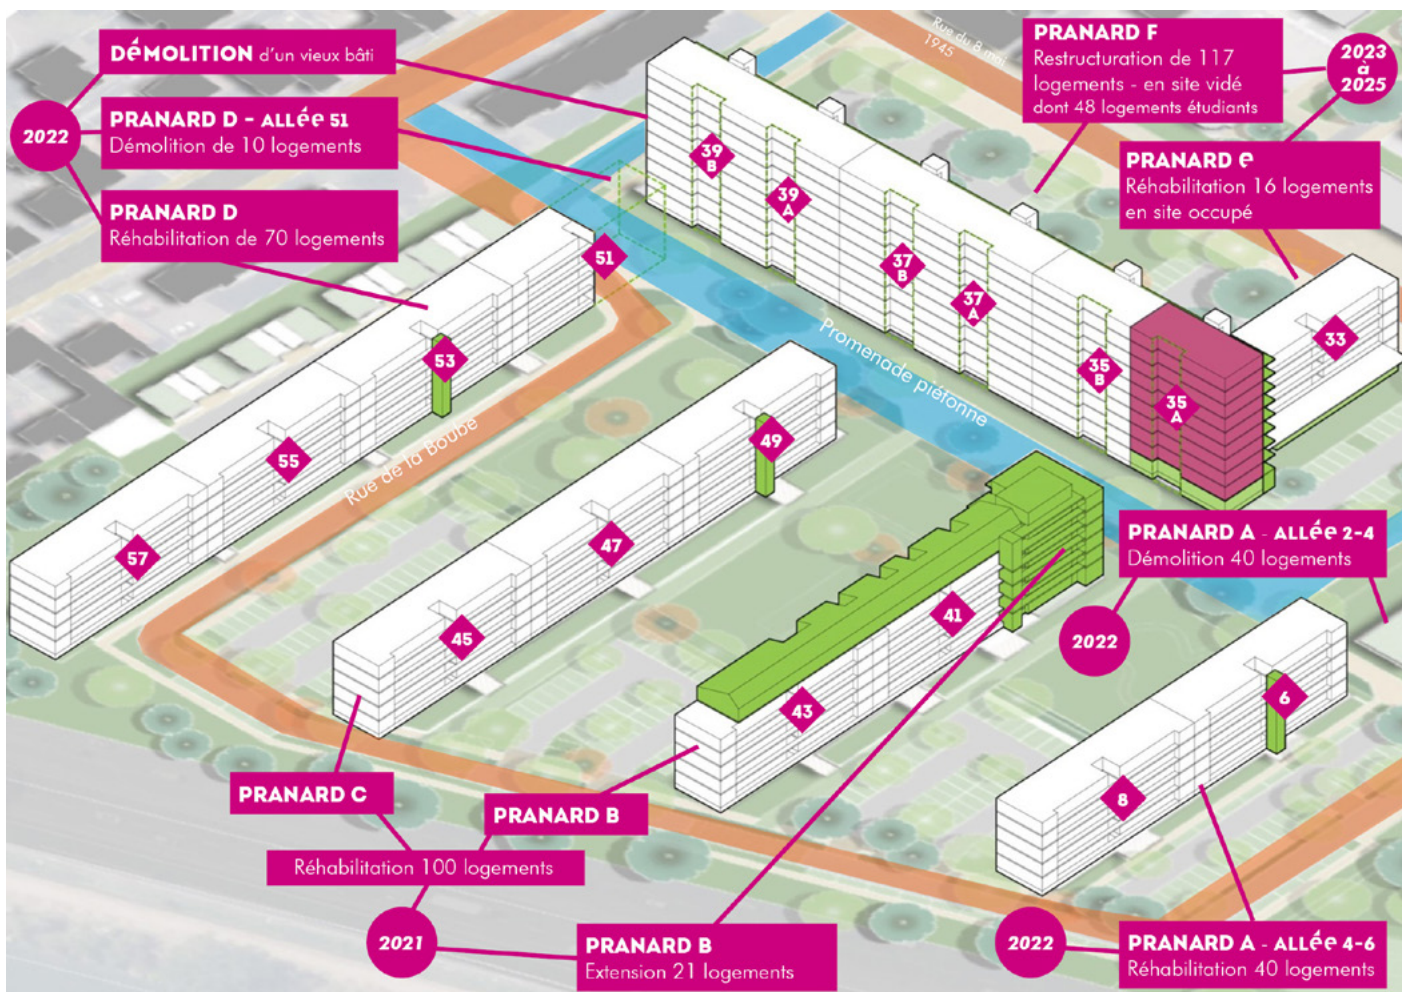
DÉMOLITION d'un vieux bâti

2022

PRANARD D - ALLée 51
Démolition de 10 logements

PRANARD D
Réhabilitation de 70 logements

PRANARD F
Restructuration de 117 logements - en site vidé dont 48 logements étudiants

2023 à 2025

PRANARD e
Réhabilitation 16 logements en site occupé

Rue du 8 mai 1945

39 B
39 A
37 B
37 A
35 B
35 A
33
51
53
55
57
49
47
45
43
41
6
8

Promenade piétonne

Rue de la Boube

PRANARD A - ALLée 2-4
Démolition 40 logements

2022

PRANARD C

PRANARD B

Réhabilitation 100 logements

2021

PRANARD B
Extension 21 logements

2022

PRANARD A - ALLée 4-6
Réhabilitation 40 logements